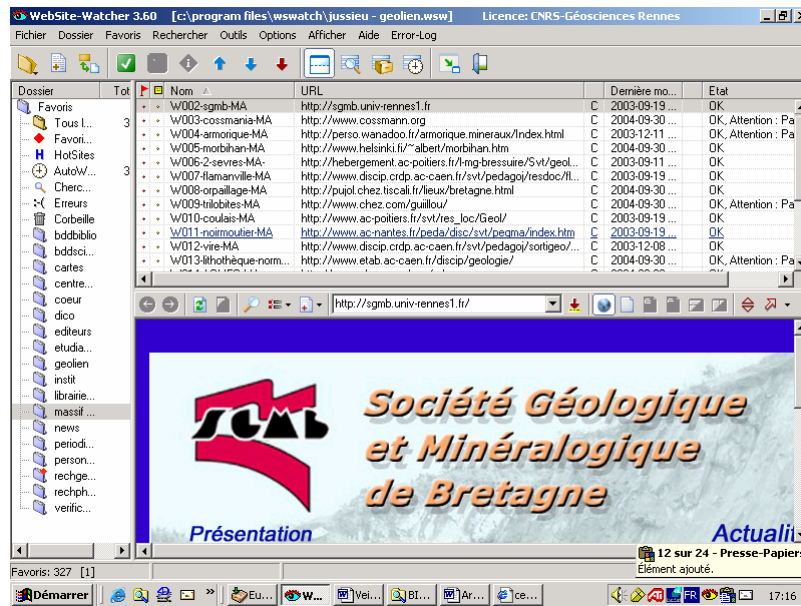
WebSite-Watcher 3.60 [c:\program files\wswatch\jussieu - geolien.wsw] Licence: CNRS-Géosciences Rennes

Fichier Dossier Favoris Rechercher Outils Options Afficher Aide Error-Log

Dossier Tot
Favoris
Tous l... 3
Favori...
HotSites
AutoW... 3
Cherc...
Erreurs
Corbeille
bddbiblio
bddsci...
cartes
centre...
coeur
dico
editeurs
etudia...
geolien
instit
librairie...
massif ...
news
periodi...
person...
rechge...
rechph...
verific...

| Nom | URL | | Dernière mo... | Etat |
|---|---|---|---|---|
| W002-sgmb-MA | http://sgmb.univ-rennes1.fr | C | 2003-09-19 | OK |
| W003-cossmania-MA | http://www.cossmann.org | C | 2004-09-30 | OK, Attention : Pa |
| W004-armorique-MA | http://perso.wanadoo.fr/armorique.mineraux/Index.html | C | 2003-12-11 | OK, Attention : Pa |
| W005-morbihan-MA | http://www.helsinki.fi/~albert/morbihan.htm | C | 2004-09-30 | OK |
| W006-2-sevres-MA- | http://hebergement.ac-poitiers.fr/l-mg-bressuire/Svt/geol... | C | 2003-09-11 | OK |
| W007-flamanville-MA | http://www.discip.crdp.ac-caen.fr/svt/pedagoj/resdoc/fl... | C | 2003-09-19 | OK |
| W008-orpaillage-MA | http://pujol.chez.tiscali.fr/lieux/bretagne.html | C | 2004-09-30 | OK |
| W009-trilobites-MA | http://www.chez.com/guillou/ | C | 2004-09-30 | OK, Attention : Pa |
| W010-coulais-MA | http://www.ac-poitiers.fr/svt/res_loc/Geol/ | C | 2003-09-19 | OK |
| W011-noirmoutier-MA | http://www.ac-nantes.fr/peda/disc/svt/pegma/index.htm | C | 2003-09-19 | OK |
| W012-vire-MA | http://www.discip.crdp.ac-caen.fr/svt/pedagoj/sortigeo/... | C | 2003-12-08 | OK |
| W013-lithothèque-norm... | http://www.etab.ac-caen.fr/discip/geologie/ | C | 2004-09-30 | OK, Attention : Pa |

http://sgmb.univ-rennes1.fr/

SGMB
Société Géologique et Minéralogique de Bretagne
Présentation
Actualit

12 sur 24 - Presse-Papiers
Élément ajouté.

Favoris: 327 [1]

Démarrer Eu... W... Vei... BI... Ar... ce... FR 17:16